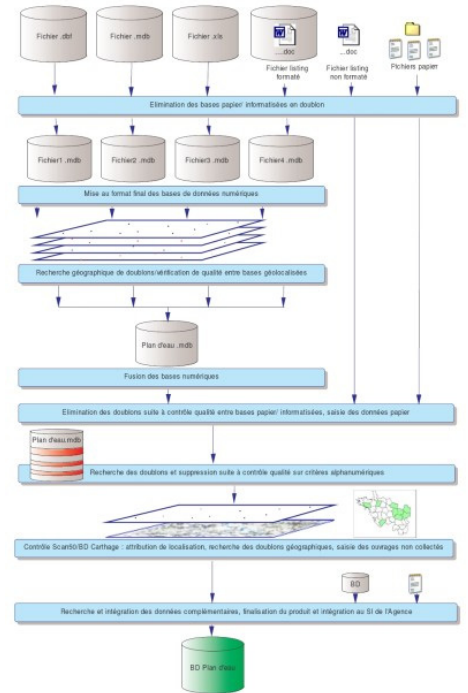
Fichier .dbf

Fichier .mdb

Fichier .xls

...doc
Fichier listing formaté

...doc
Fichier listing non formaté

Fichiers papier

Elimination des bases papier/ informatisées en doublon

Fichier1 .mdb

Fichier2 .mdb

Fichier3 .mdb

Fichier4 .mdb

Mise au format final des bases de données numériques

Recherche géographique de doublons/vérification de qualité entre bases géolocalisées

Plan d'eau .mdb

Fusion des bases numériques

Elimination des doublons suite à contrôle qualité entre bases papier/ informatisées, saisie des données papier

Plan d'eau.mdb

Recherche des doublons et suppression suite à contrôle qualité sur critères alphanumériques

Contrôle Scan50/BD Carthage : attribution de localisation, recherche des doublons géographiques, saisie des ouvrages non collectés

BD

Recherche et intégration des données complémentaires, finalisation du produit et intégration au SI de l'Agence

BD Plan d'eau